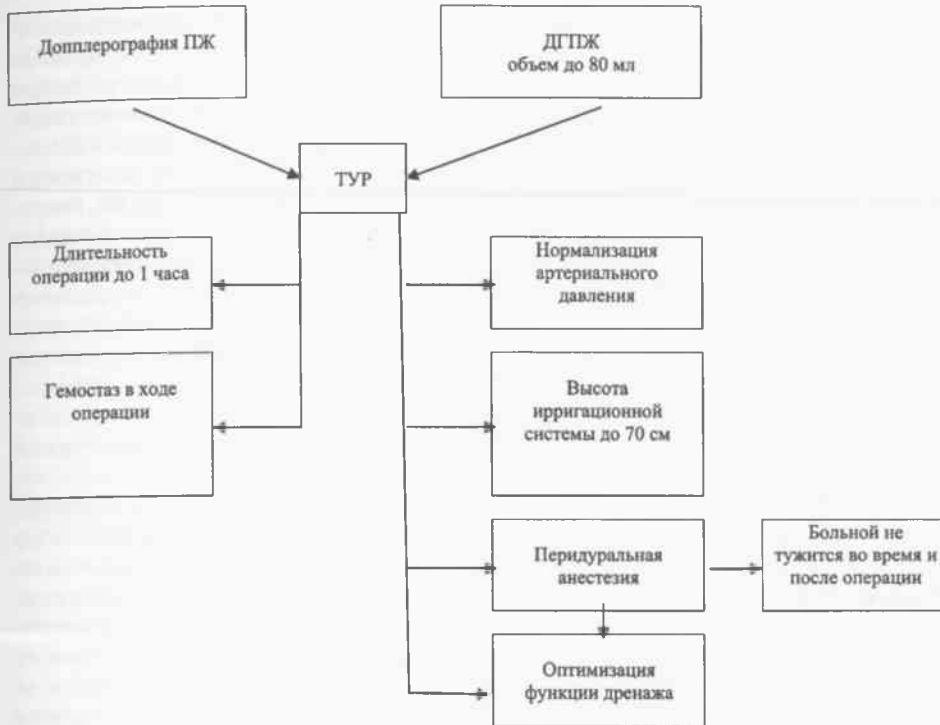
Допплерография ПЖ

ДГПЖ
объем до 80 мл

ТУР

Длительность операции до 1 часа

Гемостаз в ходе операции

Нормализация артериального давления

Высота ирригационной системы до 70 см

Перидуральная анестезия

Больной не тужится во время и после операции

Оптимизация функции дренажа